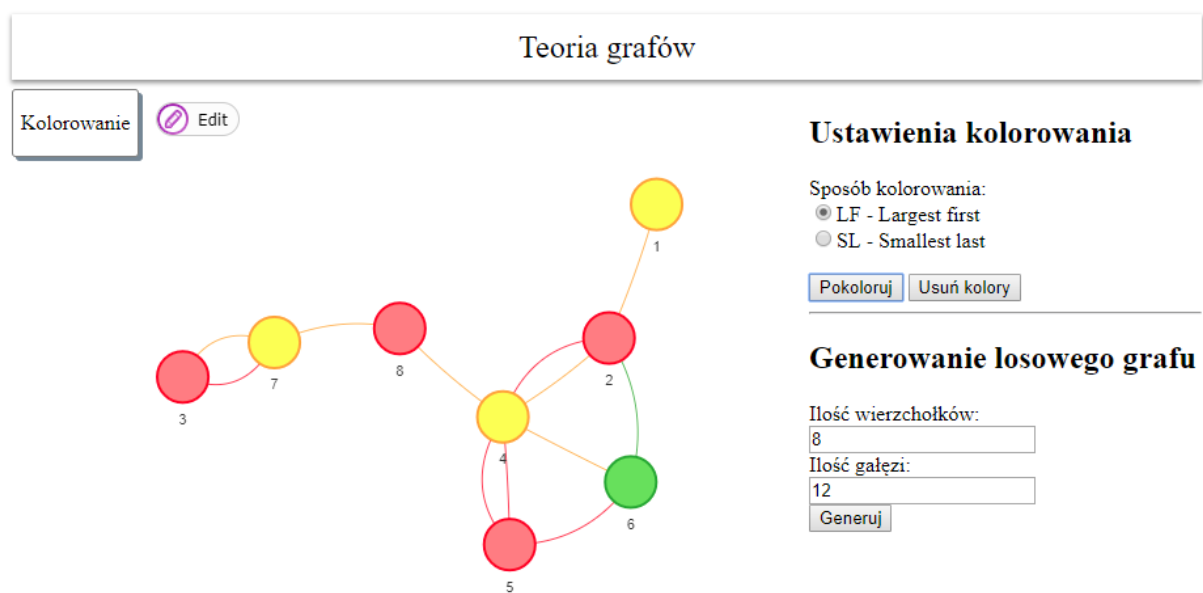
Teoria grafów

Kolorowanie

Edit

1

2

3

4

5

6

7

8

Ustawienia kolorowania

Sposób kolorowania:
LF - Largest first
SL - Smallest last

Pokoloruj
Usuń kolory

Generowanie losowego grafu

Ilość wierzchołków:
8
Ilość gałęzi:
12
Generuj